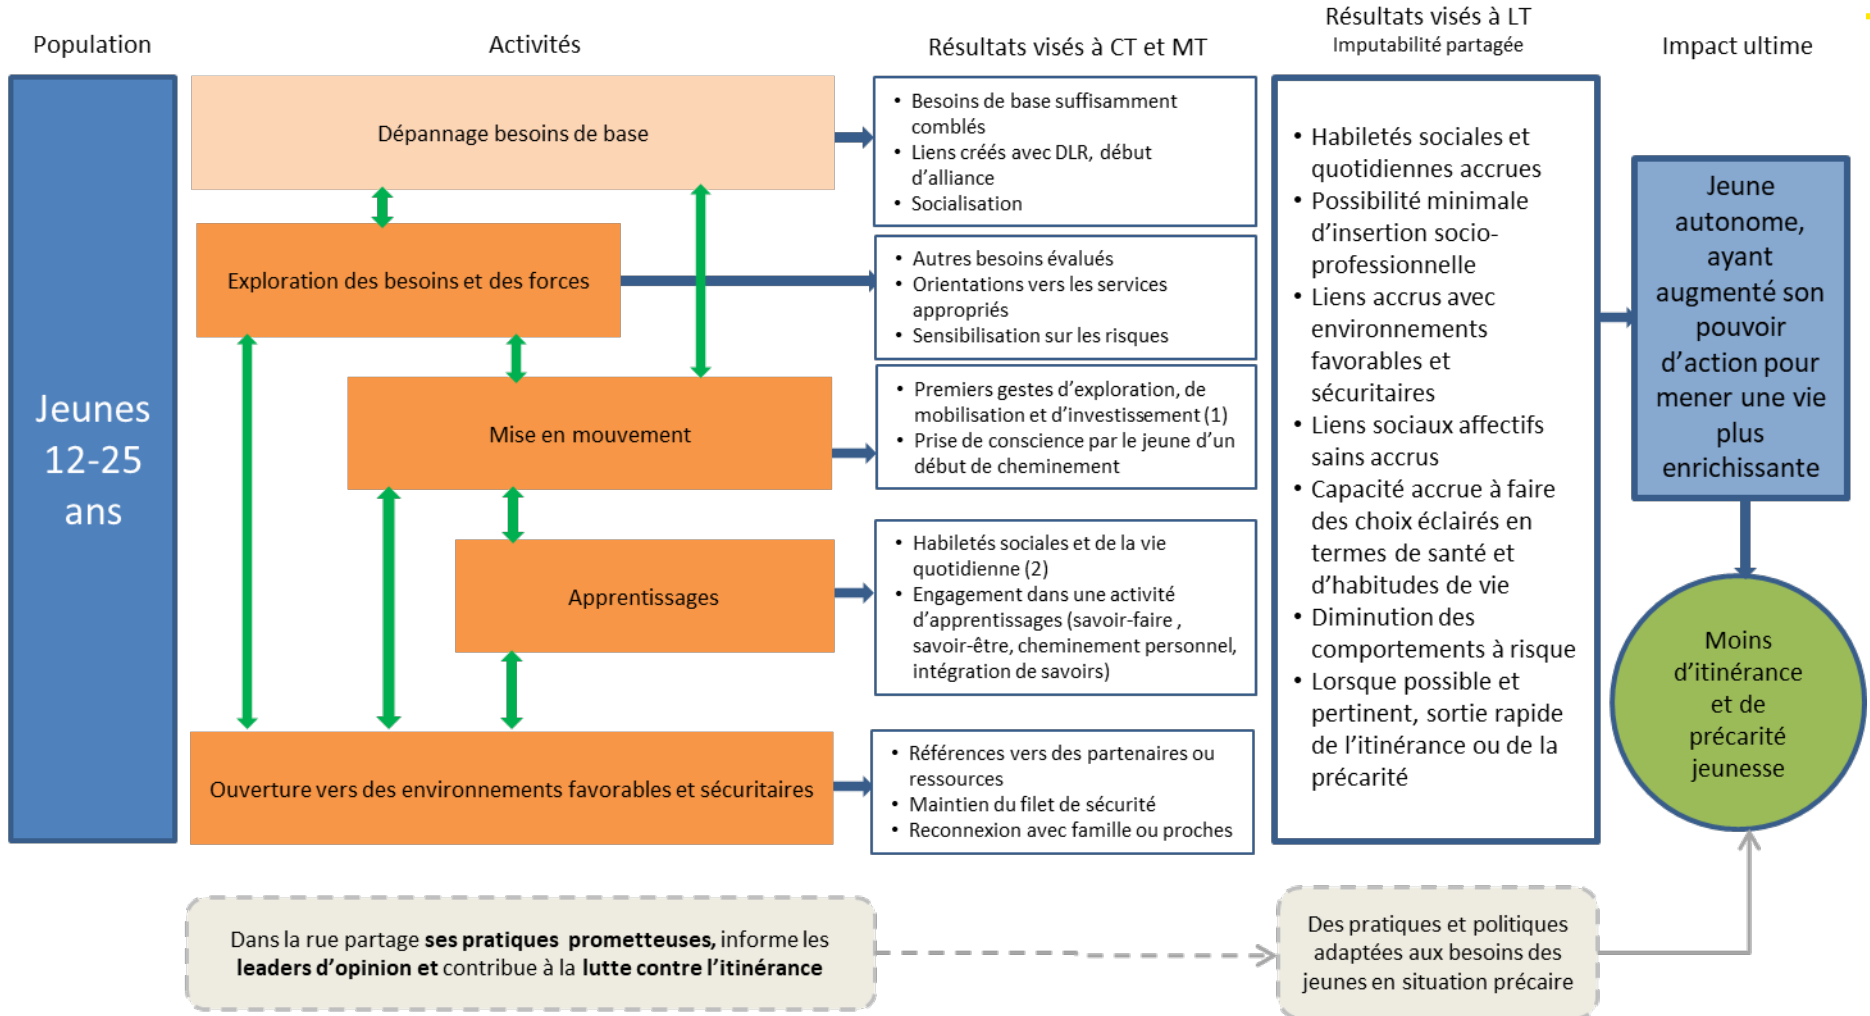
Population

Activités

Résultats visés à CT et MT

Résultats visés à LT
Imputabilité partagée

Impact ultime

Jeunes 12-25 ans

Dépannage besoins de base

Exploration des besoins et des forces

Mise en mouvement

Apprentissages

Ouverture vers des environnements favorables et sécuritaires

- Besoins de base suffisamment comblés
- Liens créés avec DLR, début d'alliance
- Socialisation

- Autres besoins évalués
- Orientations vers les services appropriés
- Sensibilisation sur les risques

- Premiers gestes d'exploration, de mobilisation et d'investissement (1)
- Prise de conscience par le jeune d'un début de cheminement

- Habiletés sociales et de la vie quotidienne (2)
- Engagement dans une activité d'apprentissages (savoir-faire , savoir-être, cheminement personnel, intégration de savoirs)

- Références vers des partenaires ou ressources
- Maintien du filet de sécurité
- Reconnexion avec famille ou proches

- Habiletés sociales et quotidiennes accrues
- Possibilité minimale d'insertion socio-professionnelle
- Liens accrus avec environnements favorables et sécuritaires
- Liens sociaux affectifs sains accrus
- Capacité accrue à faire des choix éclairés en termes de santé et d'habitudes de vie
- Diminution des comportements à risque
- Lorsque possible et pertinent, sortie rapide de l'itinérance ou de la précarité

Jeune autonome, ayant augmenté son pouvoir d'action pour mener une vie plus enrichissante

Moins d'itinérance et de précarité jeunesse

Dans la rue partage **ses pratiques prometteuses,** informe les **leaders d'opinion et** contribue à la **lutte contre l'itinérance**

Des pratiques et politiques adaptées aux besoins des jeunes en situation précaire